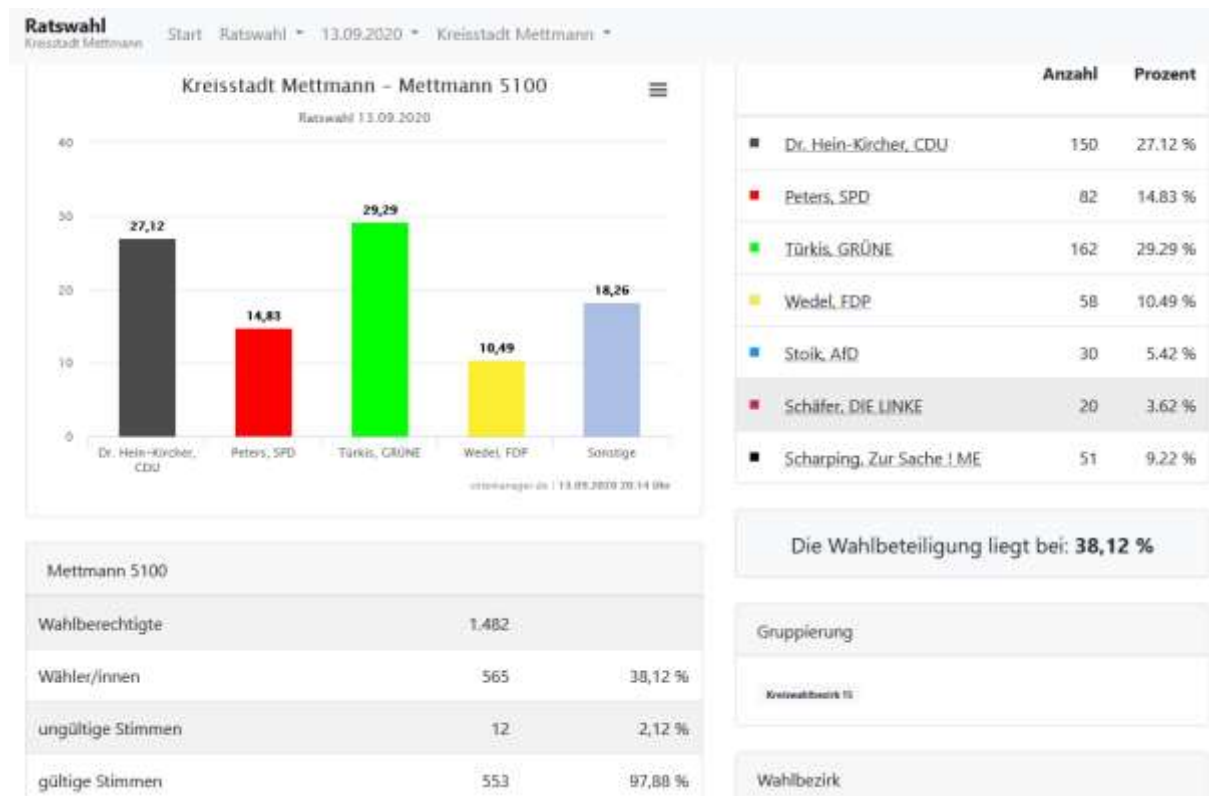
Ratswahl
Kreisstadt Mettmann

Start Ratswahl ▾ 13.09.2020 ▾ Kreisstadt Mettmann ▾

Kreisstadt Mettmann – Mettmann 5100

Ratswahl 13.09.2020

40
30
20
10
0

27,12
14,83
29,29
10,49
18,26

Dr. Hein-Kircher, CDU
Peters, SPD
Türkis, GRÜNE
Wedel, FDP
Sonstige

votemanager.de | 13.09.2020 20:14 Uhr

| | | Anzahl | Prozent |
|---|---|---|---|
| ■ | Dr. Hein-Kircher, CDU | 150 | 27.12 % |
| ■ | Peters, SPD | 82 | 14.83 % |
| ■ | Türkis, GRÜNE | 162 | 29.29 % |
| ■ | Wedel, FDP | 58 | 10.49 % |
| ■ | Stoik, AfD | 30 | 5.42 % |
| ■ | Schäfer, DIE LINKE | 20 | 3.62 % |
| ■ | Scharping, Zur Sache ! ME | 51 | 9.22 % |

Die Wahlbeteiligung liegt bei: **38,12 %**

| Mettmann 5100 | | |
|---|---|---|
| Wahlberechtigte | 1.482 | |
| Wähler/innen | 565 | 38,12 % |
| ungültige Stimmen | 12 | 2,12 % |
| gültige Stimmen | 553 | 97,88 % |

Gruppierung

Kreiswahlbezirk 15

Wahlbezirk